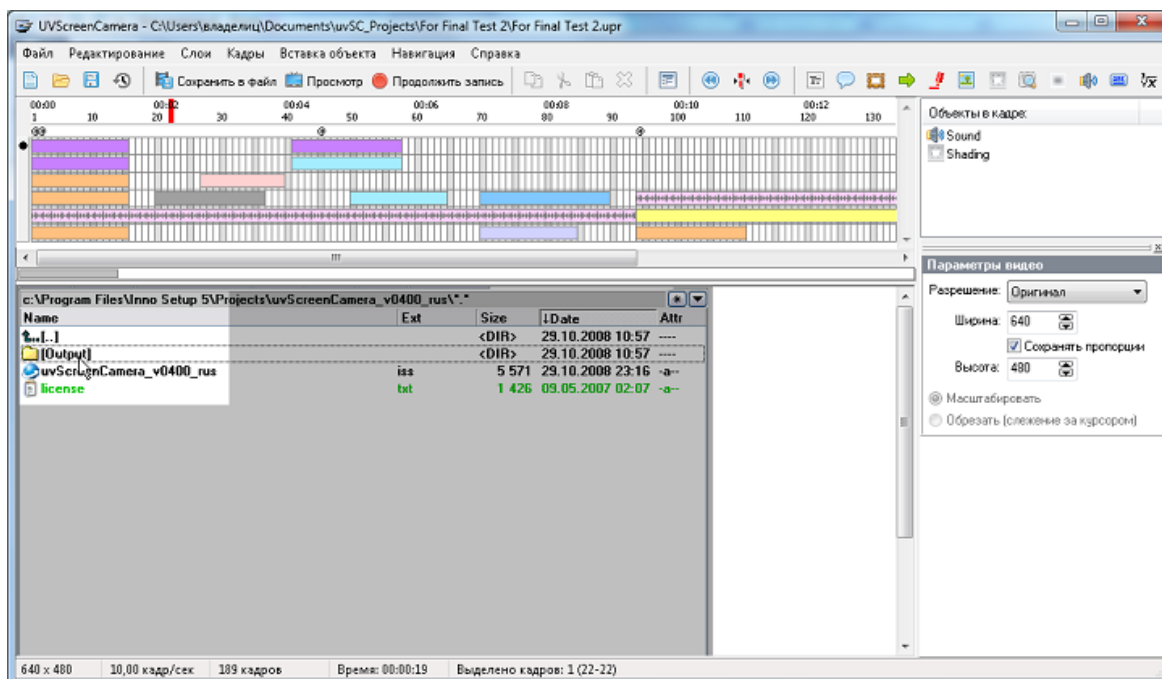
UVScreenCamera - C:\Users\владелиц\Documents\uvSC_Projects\For Final Test 2\For Final Test 2.upr

Файл Редактирование Слои Кадры Вставка объекта Навигация Справка

Сохранить в файл Просмотр Продолжить запись

00:00 00:02 00:04 00:06 00:08 00:10 00:12
1 10 20 30 40 50 60 70 80 90 100 110 120 130

Объекты в кадре:
Sound
Shading

Параметры видео
Разрешение: Оригинал
Ширина: 640
Сохранять пропорции
Высота: 480
Масштабировать
Обрезать (слежение за курсором)

c:\Program Files\Inno Setup 5\Projects\uvScreenCamera_v0400_rus\*.*

| Name | Ext | Size | ↓Date | Attr |
|---|---|---|---|---|
| [..] | | <DIR> | 29.10.2008 10:57 | ---- |
| [Output] | | <DIR> | 29.10.2008 10:57 | ---- |
| uvScreenCamera_v0400_rus | iss | 5 571 | 29.10.2008 23:16 | -a-- |
| license | txt | 1 426 | 09.05.2007 02:07 | -a-- |

640 x 480 | 10,00 кадр/сек | 189 кадров | Время: 00:00:19 | Выделено кадров: 1 (22-22)